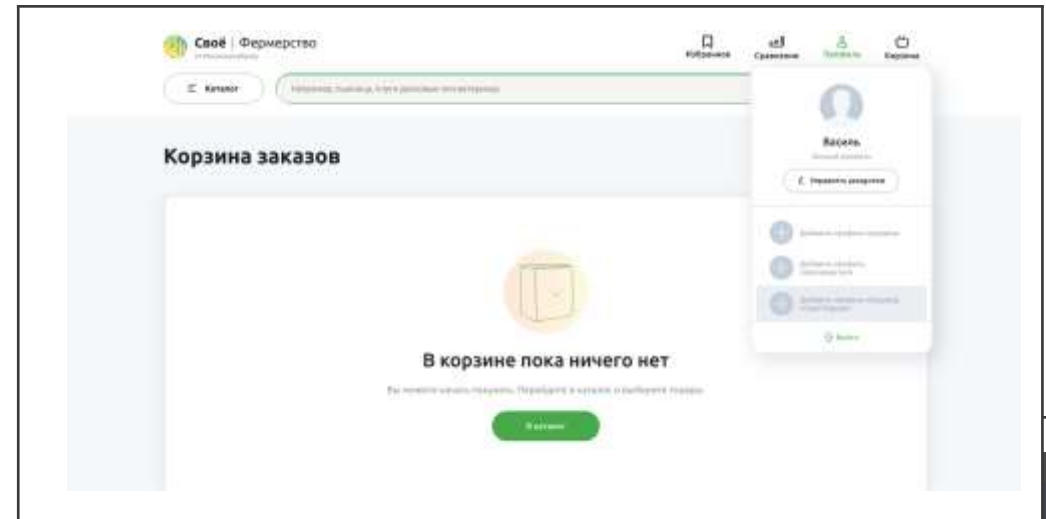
Своё | Фермерство

Избранное Сравнение Профиль Корзина

Каталог

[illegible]

Корзина заказов

Василь

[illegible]

Управлять аккаунтом

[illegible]

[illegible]

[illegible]

Выйти

В корзине пока ничего нет

Вы можете начать покупать. Перейдите в каталог и выберите товары

В каталог